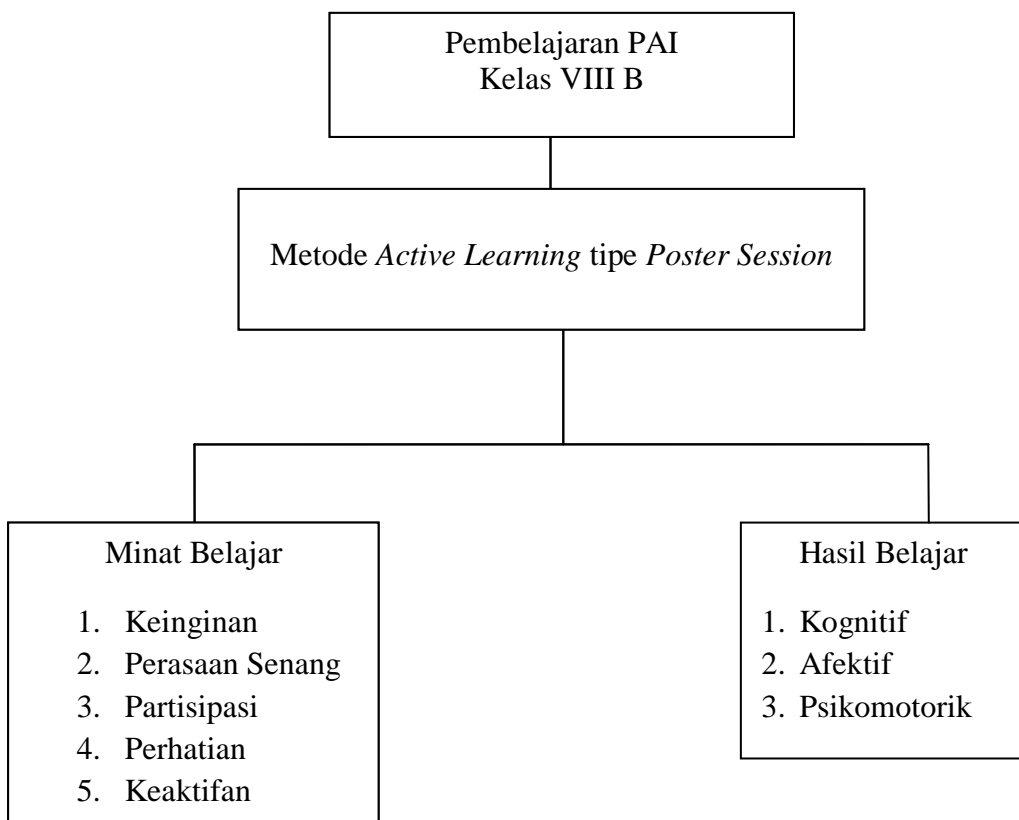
Pembelajaran PAI
Kelas VIII B

Metode *Active Learning* tipe *Poster Session*

Minat Belajar

1. Keinginan
2. Perasaan Senang
3. Partisipasi
4. Perhatian
5. Keaktifan

Hasil Belajar

1. Kognitif
2. Afektif
3. Psikomotorik